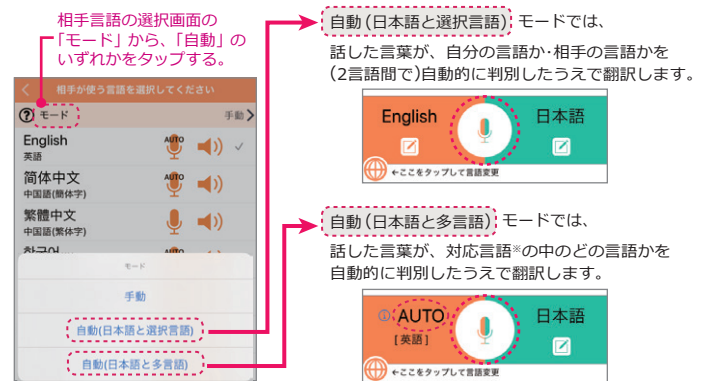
相手言語の選択画面の「モード」から、「自動」のいずれかをタップする。

< 相手が使う言語を選択してください

? モード 手動

English
英語

简体中文
中国語(簡体字)

繁體中文
中国語(繁体字)

한국어

AUTO

モード

手動

自動(日本語と選択言語)

自動(日本語と多言語)

自動(日本語と選択言語) モードでは、

話した言葉が、自分の言語か・相手の言語かを(2言語間で)自動的に判別したうえで翻訳します。

English

日本語

←ここをタップして言語変更

自動(日本語と多言語) モードでは、

話した言葉が、対応言語※の中のどの言語かを自動的に判別したうえで翻訳します。

AUTO
[英語]

日本語

←ここをタップして言語変更